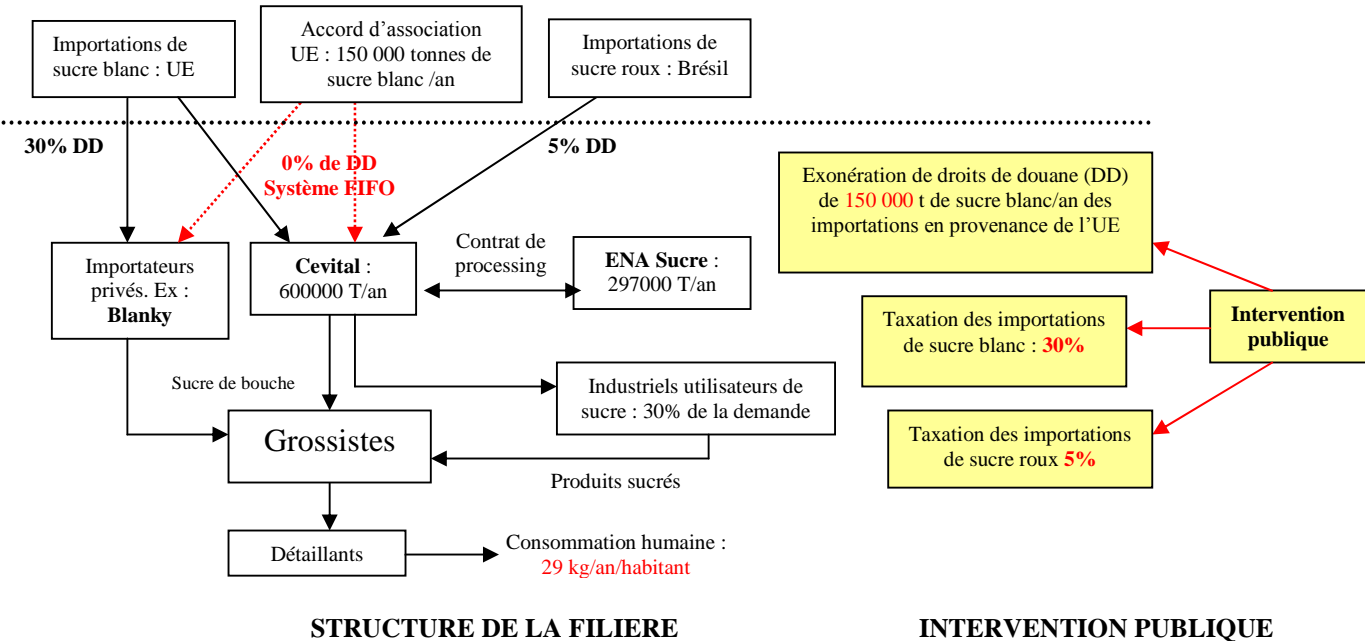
Importations de sucre blanc : UE

Accord d'association UE : 150 000 tonnes de sucre blanc /an

Importations de sucre roux : Brésil

30% DD

0% de DD
Système FIFO

5% DD

Exonération de droits de douane (DD) de 150 000 t de sucre blanc/an des importations en provenance de l'UE

Importateurs privés. Ex : Blanky

Cevital : 600000 T/an

Contrat de processing

ENA Sucre : 297000 T/an

Taxation des importations de sucre blanc : 30%

Intervention publique

Sucre de bouche

Industriels utilisateurs de sucre : 30% de la demande

Grossistes

Taxation des importations de sucre roux 5%

Produits sucrés

Détaillants

Consommation humaine : 29 kg/an/habitant

STRUCTURE DE LA FILIERE

INTERVENTION PUBLIQUE